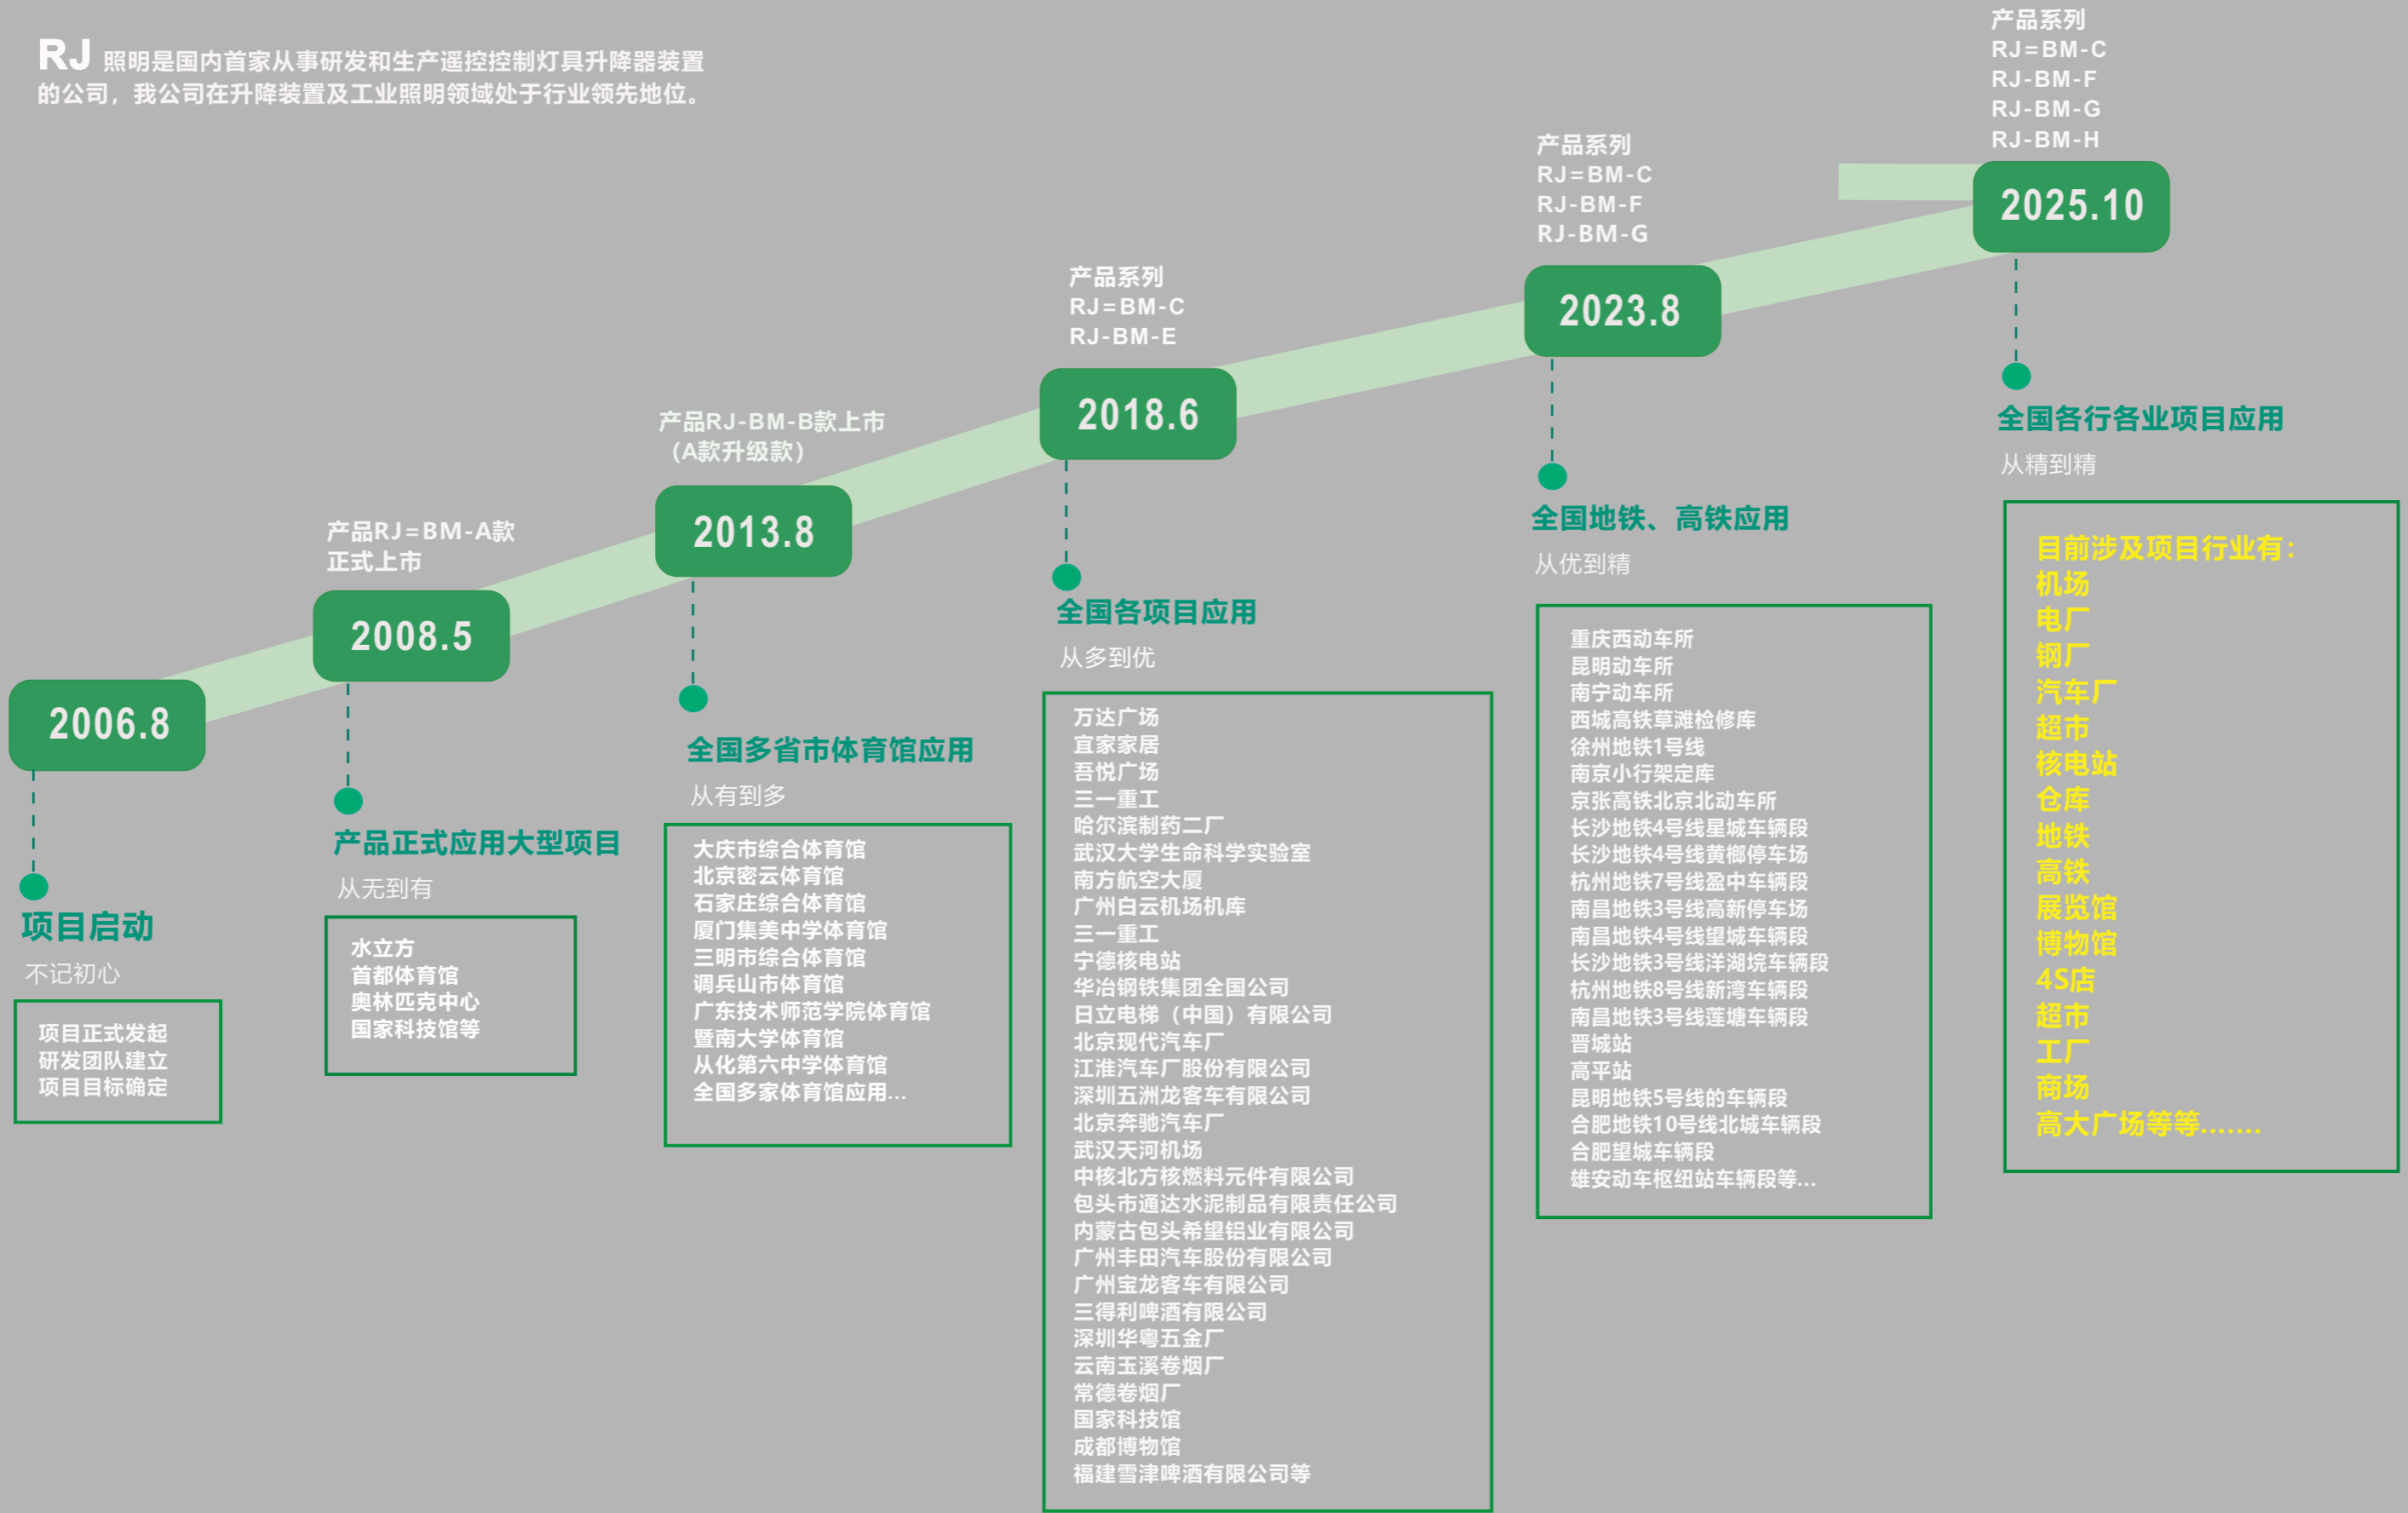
RJ 照明是国内首家从事研发和生产遥控控制灯具升降器装置的公司，我公司在升降装置及工业照明领域处于行业领先地位。

产品系列
RJ=BM-C
RJ-BM-F
RJ-BM-G
RJ-BM-H

2025.10

全国各行各业项目应用
从精到精

目前涉及项目行业有：
机场
电厂
钢厂
汽车厂
超市
核电站
仓库
地铁
高铁
展览馆
博物馆
4S店
超市
工厂
商场
高大广场等等……

产品系列
RJ=BM-C
RJ-BM-F
RJ-BM-G

2023.8

全国地铁、高铁应用
从优到精

重庆西动车所
昆明动车所
南宁动车所
西城高铁草滩检修库
徐州地铁1号线
南京小行架定库
京张高铁北京北动车所
长沙地铁4号线星城车辆段
长沙地铁4号线黄榔停车场
杭州地铁7号线盈中车辆段
南昌地铁3号线高新停车场
南昌地铁4号线望城车辆段
长沙地铁3号线洋湖垸车辆段
杭州地铁8号线新湾车辆段
南昌地铁3号线莲塘车辆段
晋城站
高平站
昆明地铁5号线的车辆段
合肥地铁10号线北城车辆段
合肥望城车辆段
雄安动车枢纽站车辆段等...

产品系列
RJ=BM-C
RJ-BM-E

2018.6

全国各项目应用
从多到优

万达广场
宜家家居
吾悦广场
三一重工
哈尔滨制药二厂
武汉大学生命科学实验室
南方航空大厦
广州白云机场机库
三一重工
宁德核电站
华冶钢铁集团全国公司
日立电梯（中国）有限公司
北京现代汽车厂
江淮汽车厂股份有限公司
深圳五洲龙客车有限公司
北京奔驰汽车厂
武汉天河机场
中核北方核燃料元件有限公司
包头市通达水泥制品有限责任公司
内蒙古包头希望铝业有限公司
广州丰田汽车股份有限公司
广州宝龙客车有限公司
三得利啤酒有限公司
深圳华粤五金厂
云南玉溪卷烟厂
常德卷烟厂
国家科技馆
成都博物馆
福建雪津啤酒有限公司等

产品RJ-BM-B款上市
（A款升级款）

2013.8

全国多省市体育馆应用
从有到多

大庆市综合体育馆
北京密云体育馆
石家庄综合体育馆
厦门集美中学体育馆
三明市综合体育馆
调兵山市体育馆
广东技术师范学院体育馆
暨南大学体育馆
从化第六中学体育馆
全国多家体育馆应用...

产品RJ=BM-A款
正式上市

2008.5

产品正式应用大型项目
从无到有

水立方
首都体育馆
奥林匹克中心
国家科技馆等

2006.8

项目启动
不记初心

项目正式发起
研发团队建立
项目目标确定